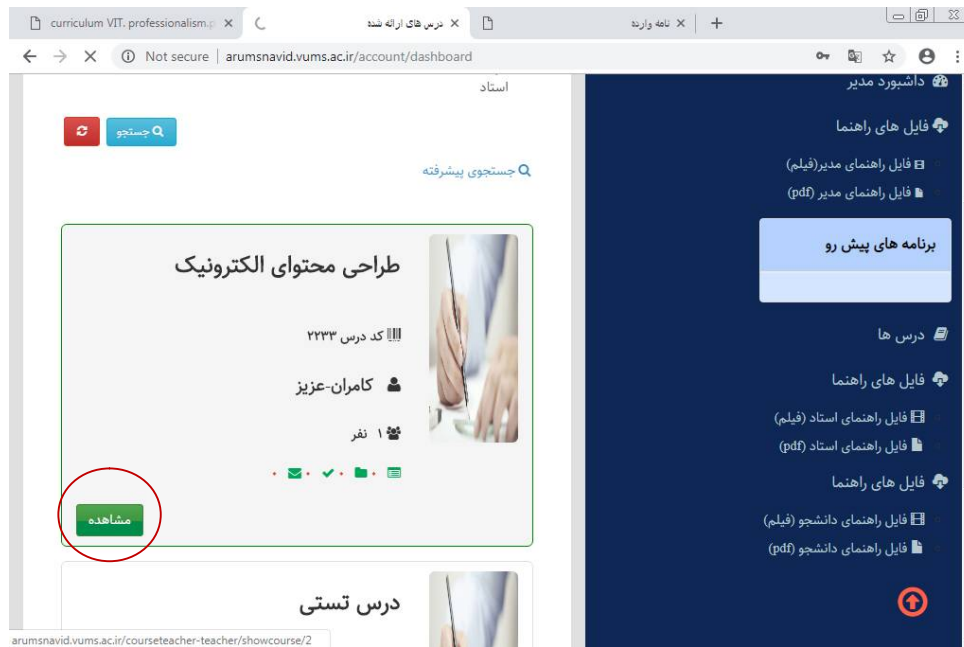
curriculum VIT. professionalism.p ×
درس های ارائه شده ×
نامه وارده ×
+

Not secure | arumsnavid.vums.ac.ir/account/dashboard

استاد

جستجو

جستجوی پیشرفته

طراحی محتوای الکترونیک

کد درس ۲۲۳۳

کامران-عزیز

۱ نفر

مشاهده

درس تستی

arumsnavid.vums.ac.ir/courseteacher-teacher/showcourse/2

داشبورد مدیر

فایل های راهنما

فایل راهنمای مدیر(فیلم)

فایل راهنمای مدیر (pdf)

برنامه های پیش رو

درس ها

فایل های راهنما

فایل راهنمای استاد (فیلم)

فایل راهنمای استاد (pdf)

فایل های راهنما

فایل راهنمای دانشجو (فیلم)

فایل راهنمای دانشجو (pdf)